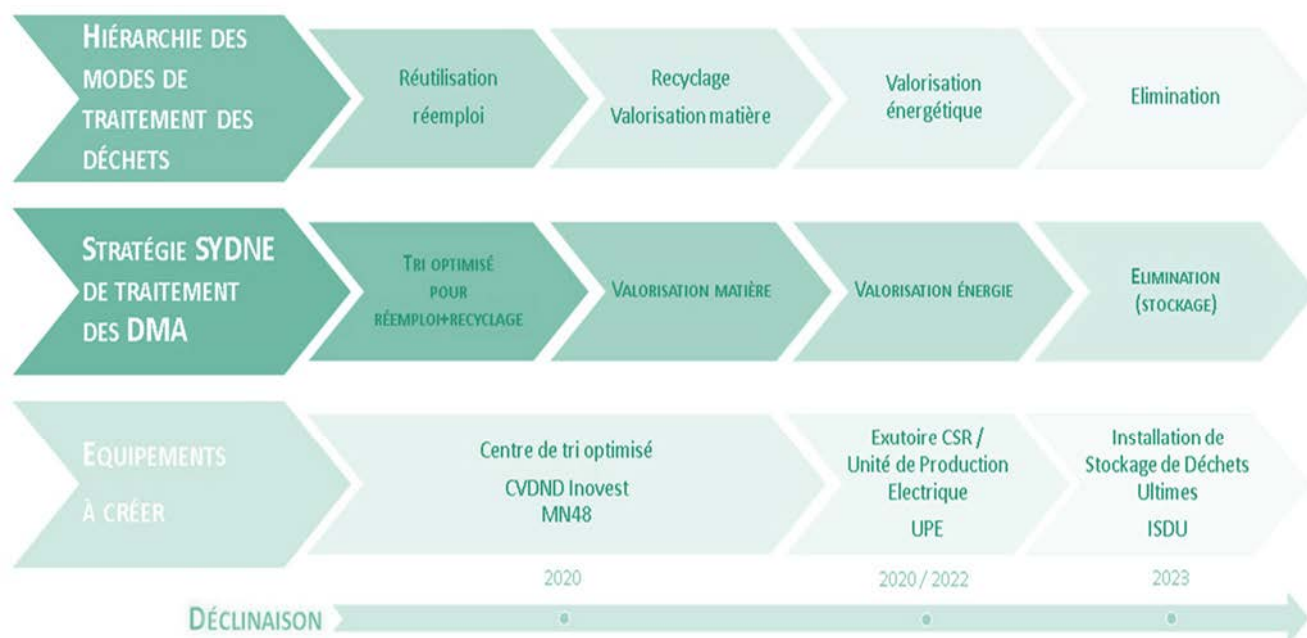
HIÉRARCHIE DES MODES DE TRAITEMENT DES DÉCHETS

Réutilisation réemploi

Recyclage Valorisation matière

Valorisation énergétique

Elimination

STRATÉGIE SYDNE DE TRAITEMENT DES DMA

TRI OPTIMISÉ POUR RÉEMPLOI+RECYCLAGE

VALORISATION MATIÈRE

VALORISATION ÉNERGIE

ELIMINATION (STOCKAGE)

EQUIPEMENTS À CRÉER

Centre de tri optimisé CVDND Inovest MN48

Exutoire CSR / Unité de Production Electrique UPE

Installation de Stockage de Déchets Ultimes ISDU

2020

2020 / 2022

2023

DÉCLINAISON